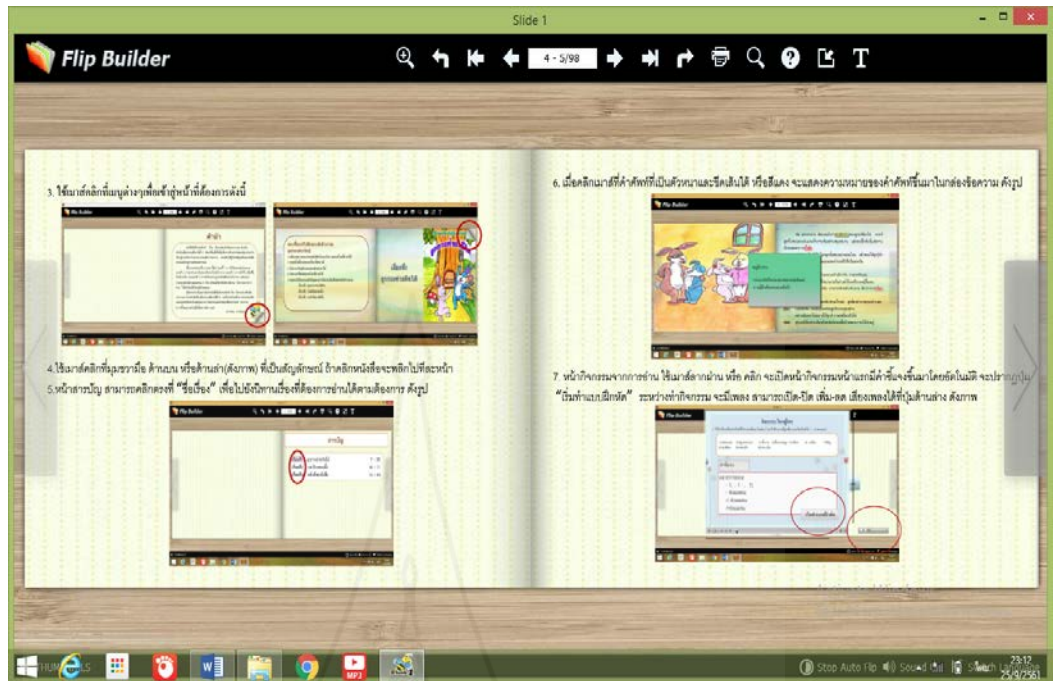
Slide 1

Flip Builder

4 - 5/98

3. ใช้เมาส์คลิกที่เมนูต่างๆเพื่อเข้าสู่หน้าที่ต้องการดังนี้

คำนำ

4.ใช้เมาส์คลิกที่มุมขวามือ ด้านบน หรือด้านล่าง(ดังภาพ) ที่เป็นสัญลักษณ์ ถ้าคลิกหนังสือจะพลิกไปทีละหน้า
5.หน้าสารบัญ สามารถคลิกตรงที่ "ชื่อเรื่อง" เพื่อไปยังนิทานเรื่องที่ต้องการอ่านได้ตามต้องการ ดังรูป

สารบัญ

6. เมื่อคลิกเมาส์ที่คำศัพท์ที่เป็นตัวหนาและขีดเส้นใต้ หรือสีแดง จะแสดงความหมายของคำศัพท์ขึ้นมาในกล่องข้อความ ดังรูป

7. หน้ากิจกรรมจากการอ่าน ใช้เมาส์ลากผ่าน หรือ คลิก จะเปิดหน้ากิจกรรมหน้าแรกมีคำชี้แจงขึ้นมาโดยอัตโนมัติ จะปรากฏปุ่ม "เริ่มทำแบบฝึกหัด" ระหว่างทำกิจกรรม จะมีเพลง สามารถเปิด-ปิด เพิ่ม-ลด เสียงเพลงได้ที่ปุ่มด้านล่าง ดังภาพ

Stop Auto Flip  Sound On  Search
23:12
25/9/2561